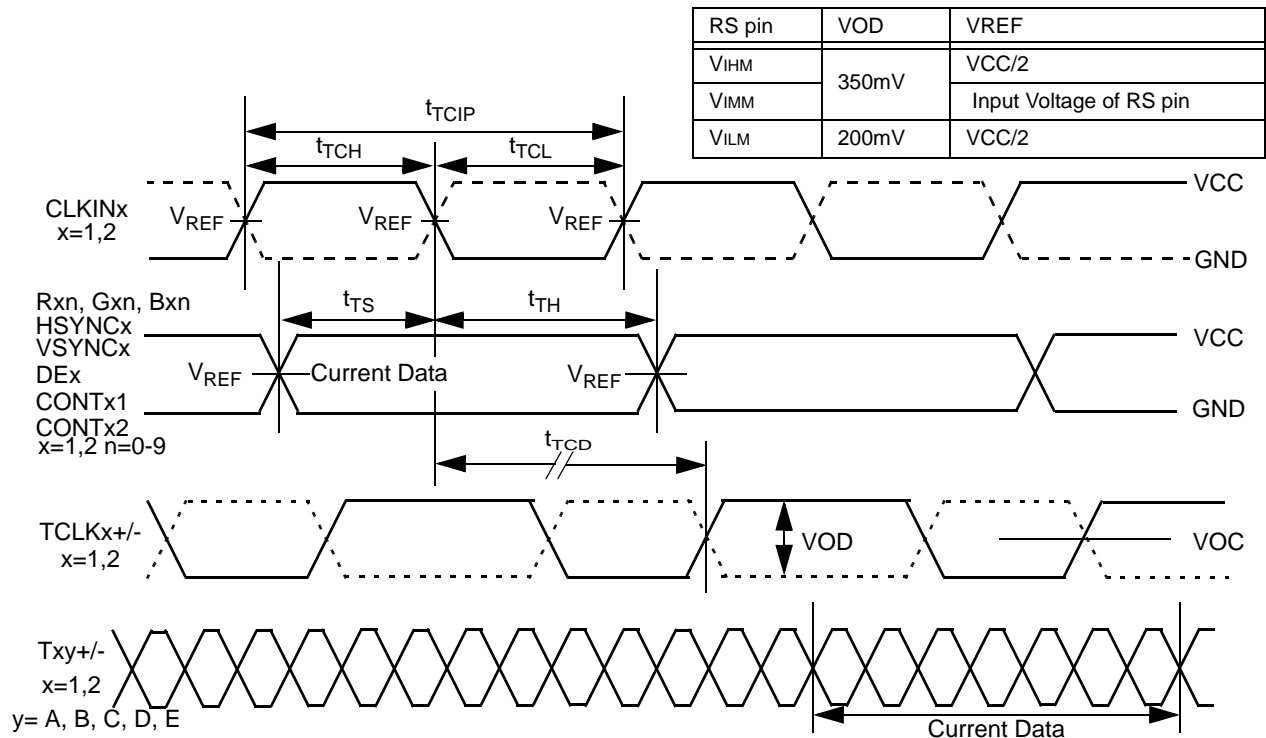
| RS pin | VOD | VREF |
|---|---|---|
| $V_{IHM}$ | 350mV | VCC/2 |
| $V_{IMM}$ | | Input Voltage of RS pin |
| $V_{ILM}$ | 200mV | VCC/2 |

$t_{TCIP}$

$t_{TCH}$ $t_{TCL}$

CLKINx
x=1,2

$V_{REF}$ $V_{REF}$ $V_{REF}$

VCC

GND

Rxn, Gxn, Bxn
HSYNCx
VSYNCx
DEx
CONTx1
CONTx2
x=1,2 n=0-9

$t_{TS}$ $t_{TH}$

$V_{REF}$ Current Data $V_{REF}$

VCC

GND

$t_{TCD}$

TCLKx+/-
x=1,2

VOD

VOC

Txy+/-
x=1,2
y= A, B, C, D, E

Current Data